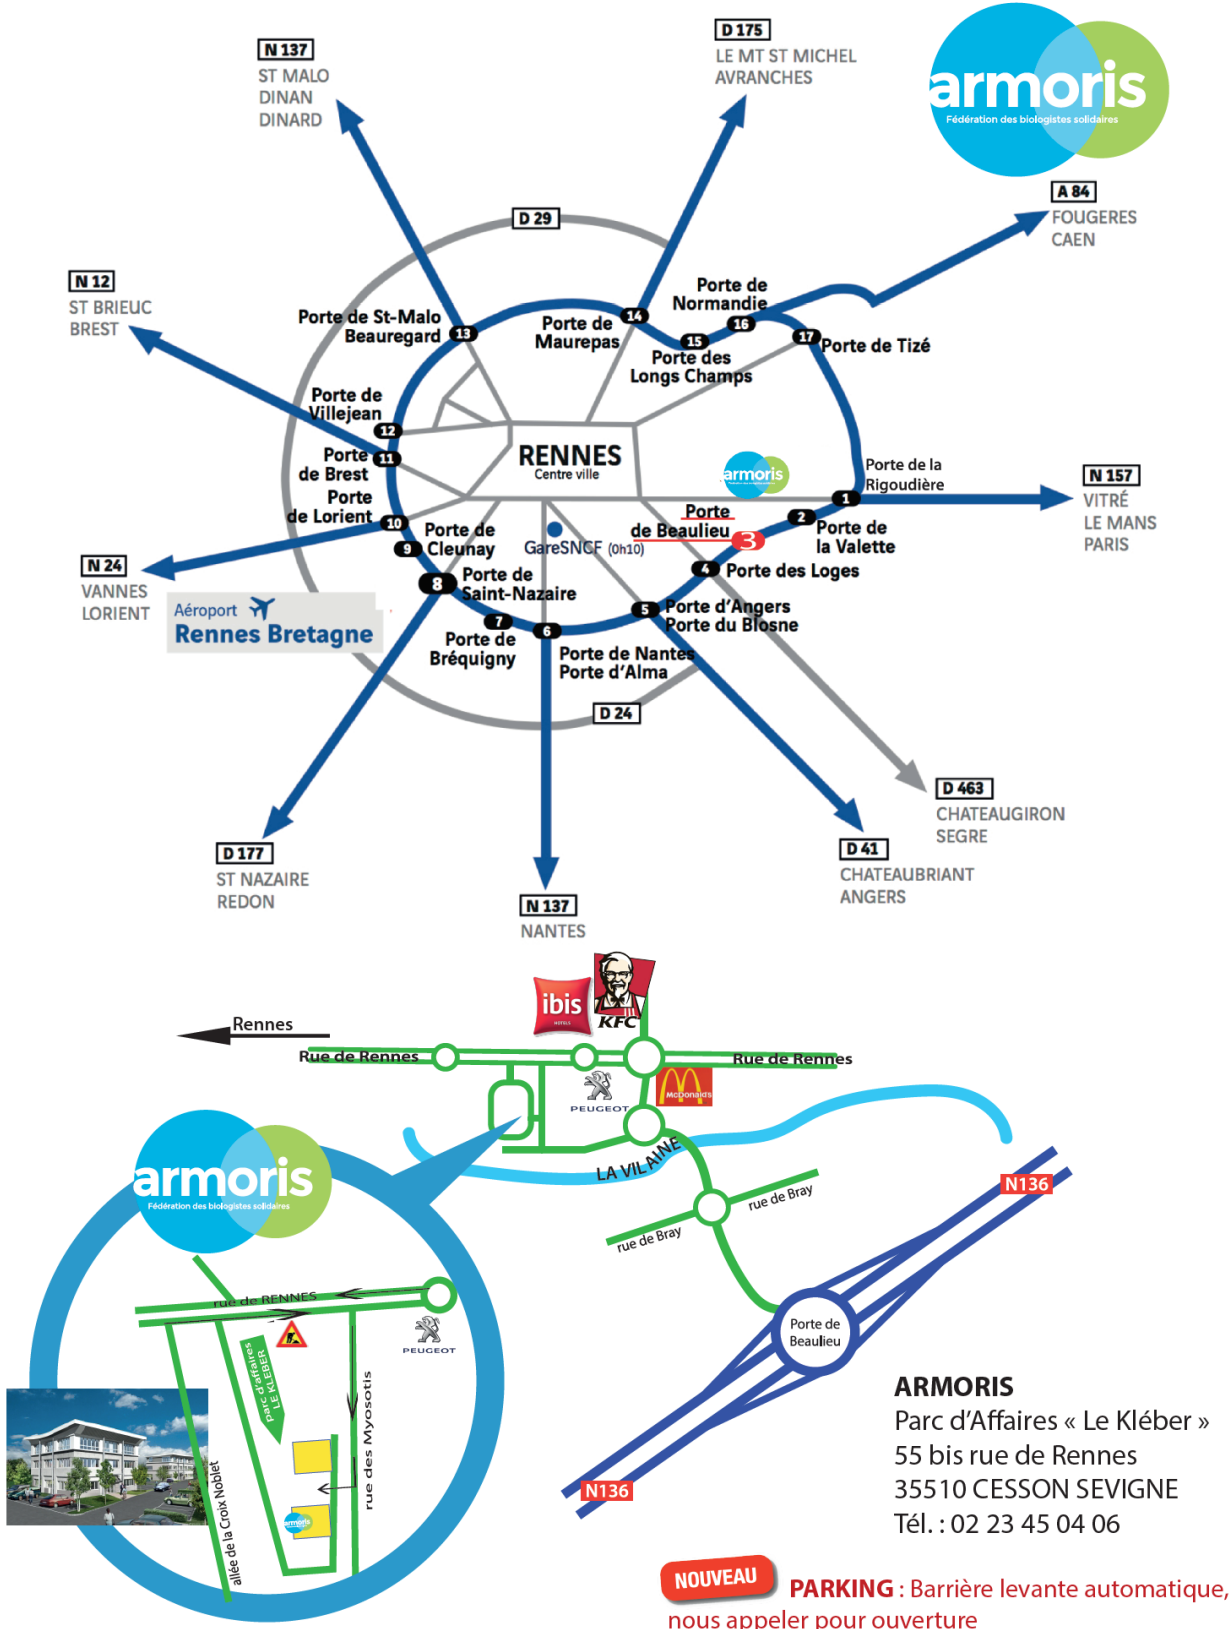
armoris
Fédération des biologistes solidaires

N 137
ST MALO
DINAN
DINARD

D 175
LE MT ST MICHEL
AVRANCHES

A 84
FOUGERES
CAEN

N 12
ST BRIEUC
BREST

D 29

Porte de St-Malo
Beauregard 13

Porte de Maurepas 14

Porte de Normandie 16

15 Porte des Longs Champs

17 Porte de Tizé

Porte de Villejean 12

Porte 11 de Brest

Porte de Lorient 10

RENNES
Centre ville

armoris

Porte de la Rigoudière 1

N 157
VITRÉ
LE MANS
PARIS

Porte de Beaulieu 3

2 Porte de la Valette

9 Porte de Cleunay

Gare SNCF (0h10)

4 Porte des Loges

N 24
VANNES
LORIENT

Aéroport
Rennes Bretagne

8 Porte de Saint-Nazaire

5 Porte d'Angers
Porte du Blosne

7 Porte de Bréquigny

6 Porte de Nantes
Porte d'Alma

D 24

D 463
CHATEAUGIRON
SEGRE

D 41
CHATEAUBRIANT
ANGERS

D 177
ST NAZAIRE
REDON

N 137
NANTES

ibis
KFC
Rennes
Rue de Rennes
Rue de Rennes
PEUGEOT
McDonald's
LA VILAINE
rue de Bray
rue de Bray
N136
Porte de Beaulieu
N136

armoris
Fédération des biologistes solidaires
rue de RENNES
Parc d'affaires LE KLEBER
PEUGEOT
rue des Myosotis
allée de la Croix Noblet
armoris

ARMORIS
Parc d'Affaires « Le Kléber »
55 bis rue de Rennes
35510 CESSON SEVIGNE
Tél. : 02 23 45 04 06

NOUVEAU
PARKING : Barrière levante automatique, nous appeler pour ouverture